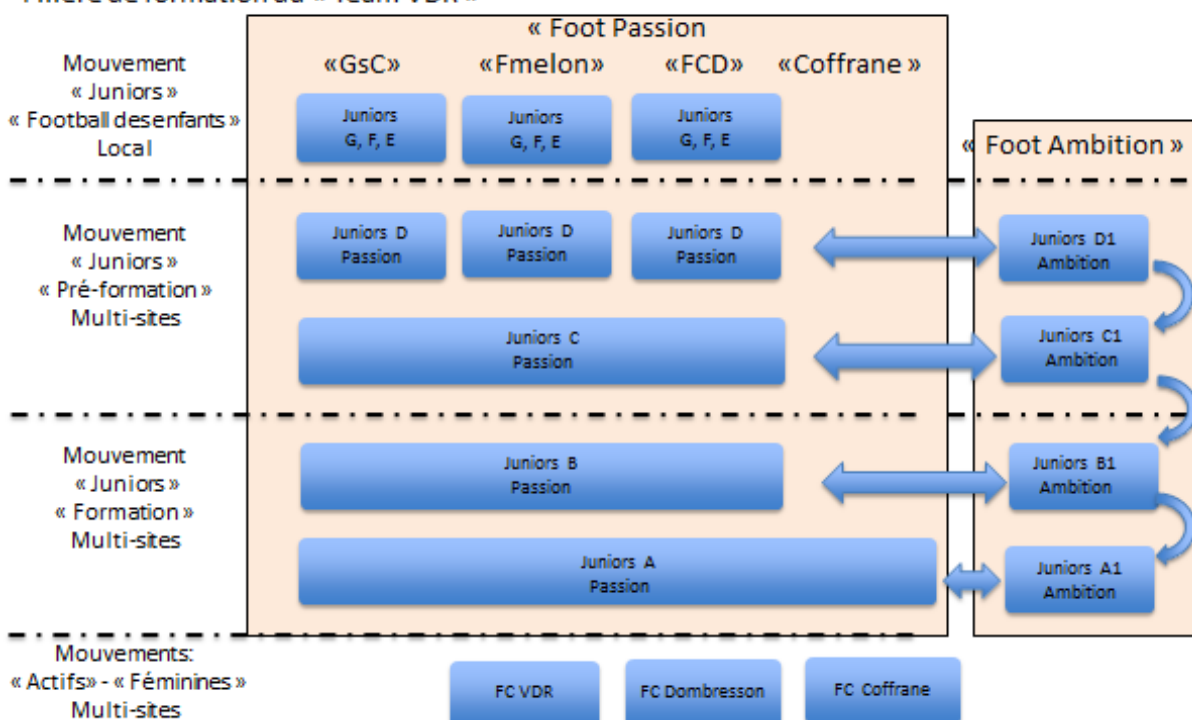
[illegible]

« Foot Passion

Mouvement « Juniors » « Football des enfants » Local

«GsC» «Fmelon» «FCD» «Coffrane »

Juniors G, F, E

Juniors G, F, E

Juniors G, F, E

« Foot Ambition »

Mouvement « Juniors » « Pré-formation » Multi-sites

Juniors D Passion

Juniors D Passion

Juniors D Passion

Juniors D1 Ambition

Juniors C Passion

Juniors C1 Ambition

Mouvement « Juniors » « Formation » Multi-sites

Juniors B Passion

Juniors B1 Ambition

Juniors A Passion

Juniors A1 Ambition

Mouvements: « Actifs » - « Féminines » Multi-sites

FC VDR

FC Dombresson

FC Coffrane